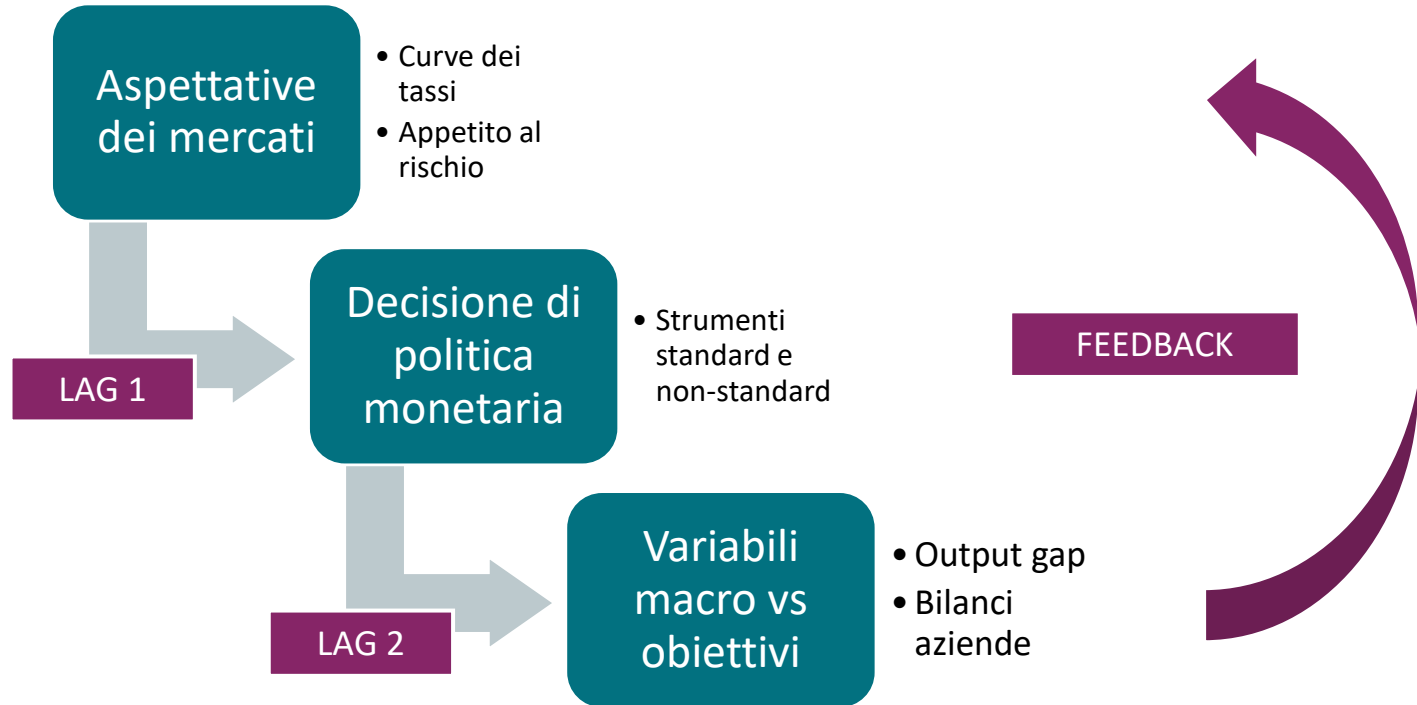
Aspettative dei mercati

• Curve dei tassi
• Appetito al rischio

LAG 1

Decisione di politica monetaria

• Strumenti standard e non-standard

FEEDBACK

LAG 2

Variabili macro vs obiettivi

• Output gap
• Bilanci aziende